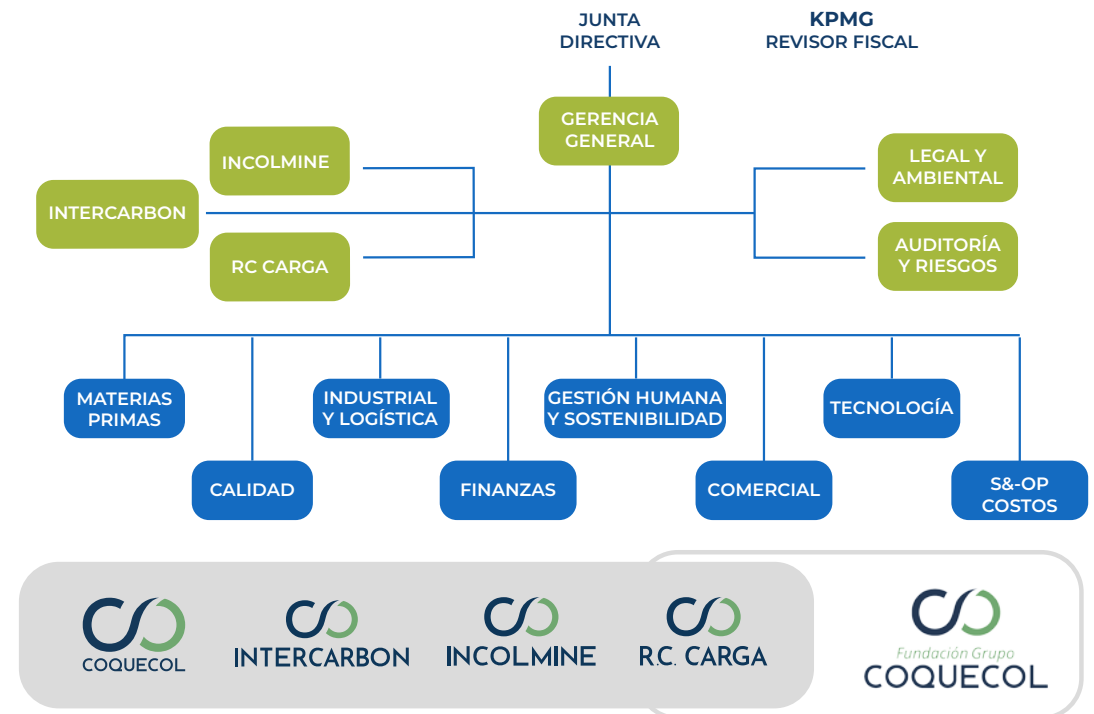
JUNTA DIRECTIVA

KPMG
REVISOR FISCAL

GERENCIA GENERAL

INCOLMINE

INTERCARBON

RC CARGA

LEGAL Y AMBIENTAL

AUDITORÍA Y RIESGOS

MATERIAS PRIMAS

CALIDAD

INDUSTRIAL Y LOGÍSTICA

FINANZAS

GESTIÓN HUMANA Y SOSTENIBILIDAD

COMERCIAL

TECNOLOGÍA

S&-OP COSTOS

COQUECOL

INTERCARBON

INCOLMINE

R.C. CARGA

Fundación Grupo
COQUECOL